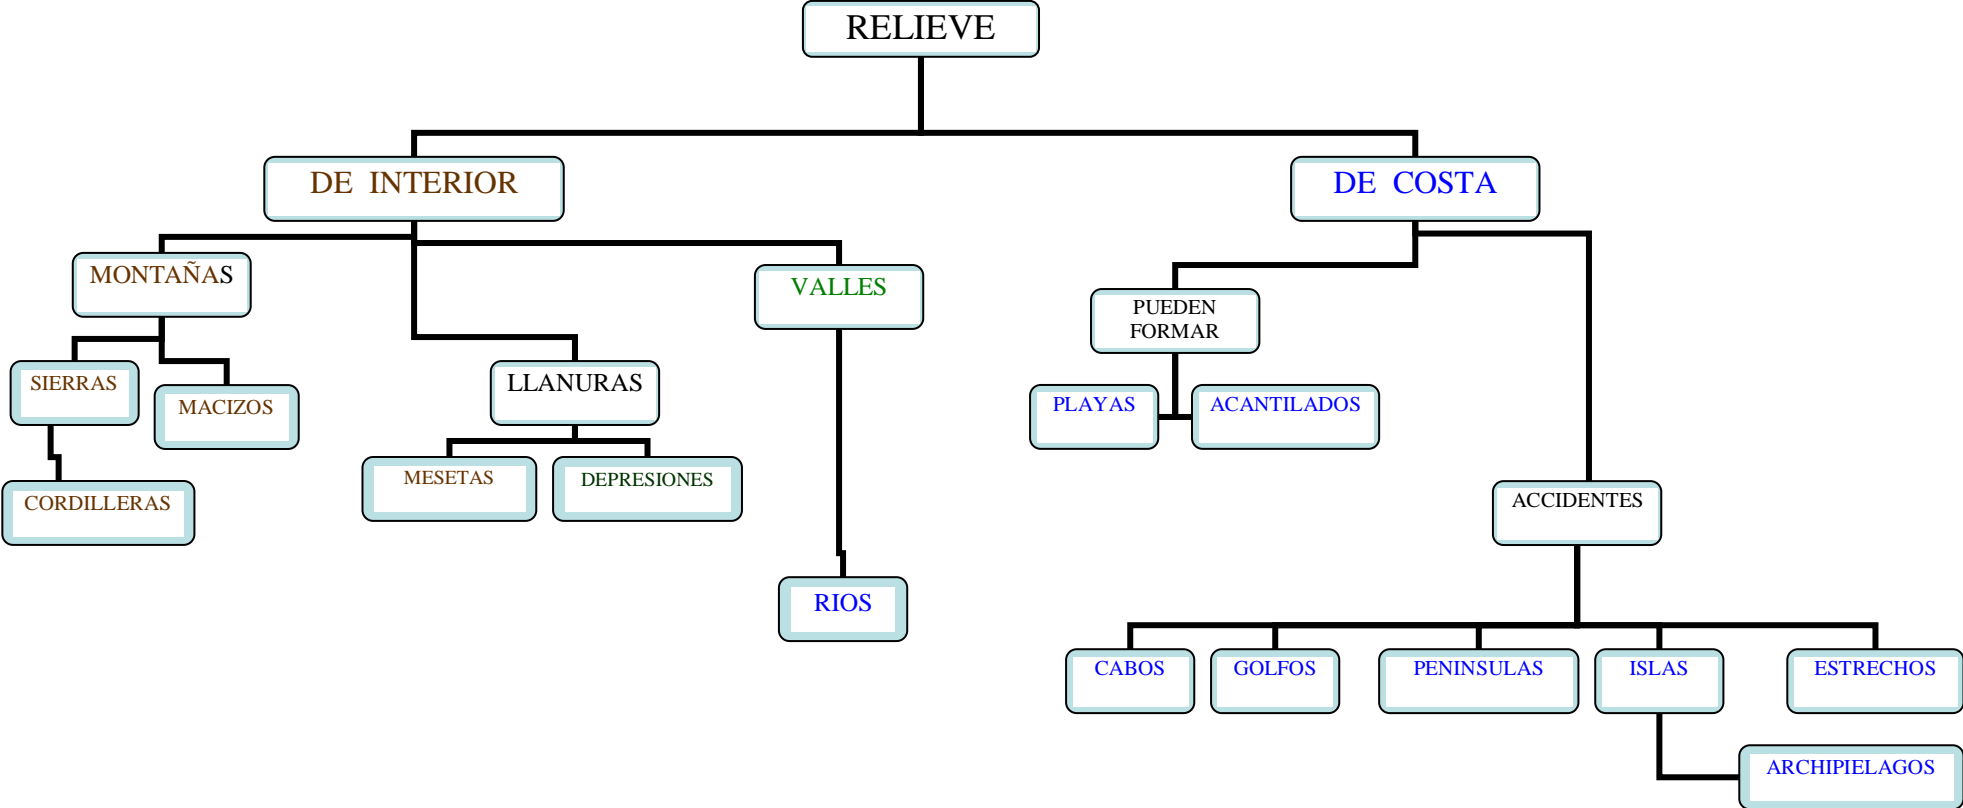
RELIEVE

DE INTERIOR

MONTAÑAS

SIERRAS

MACIZOS

CORDILLERAS

LLANURAS

MESETAS

DEPRESIONES

VALLES

RIOS

DE COSTA

PUEDEN FORMAR

PLAYAS

ACANTILADOS

ACCIDENTES

CABOS

GOLFOS

PENINSULAS

ISLAS

ESTRECHOS

ARCHIPIELAGOS